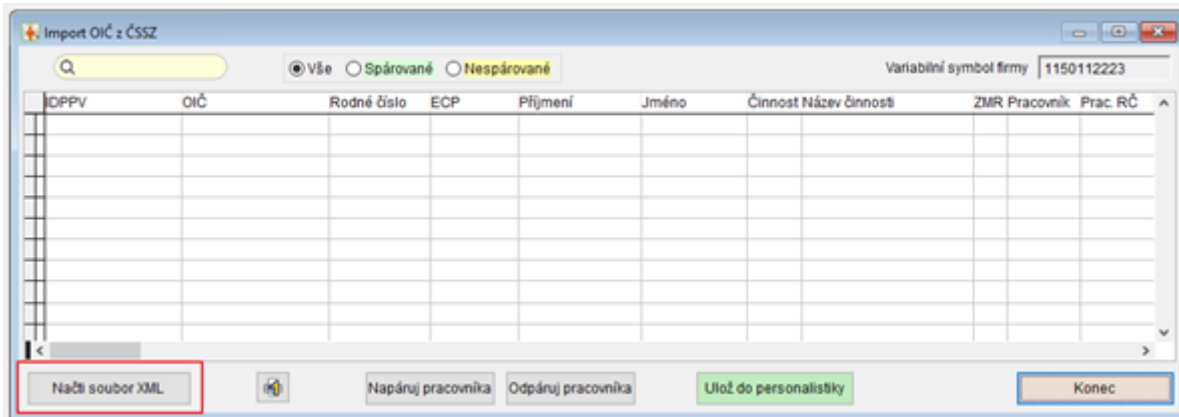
Import OIČ z ČSSZ

Vše Spárované Nespárované

Variabilní symbol firmy 1150112223

| IDPPV | OIČ | Rodné číslo | ECP | Příjmení | Jméno | Činnost | Název činnosti | ZMR | Pracovník | Prac. RČ |
|---|---|---|---|---|---|---|---|---|---|---|

Načti soubor XML

Napáruj pracovníka

Odpáruj pracovníka

Ulož do personalistiky

Konec